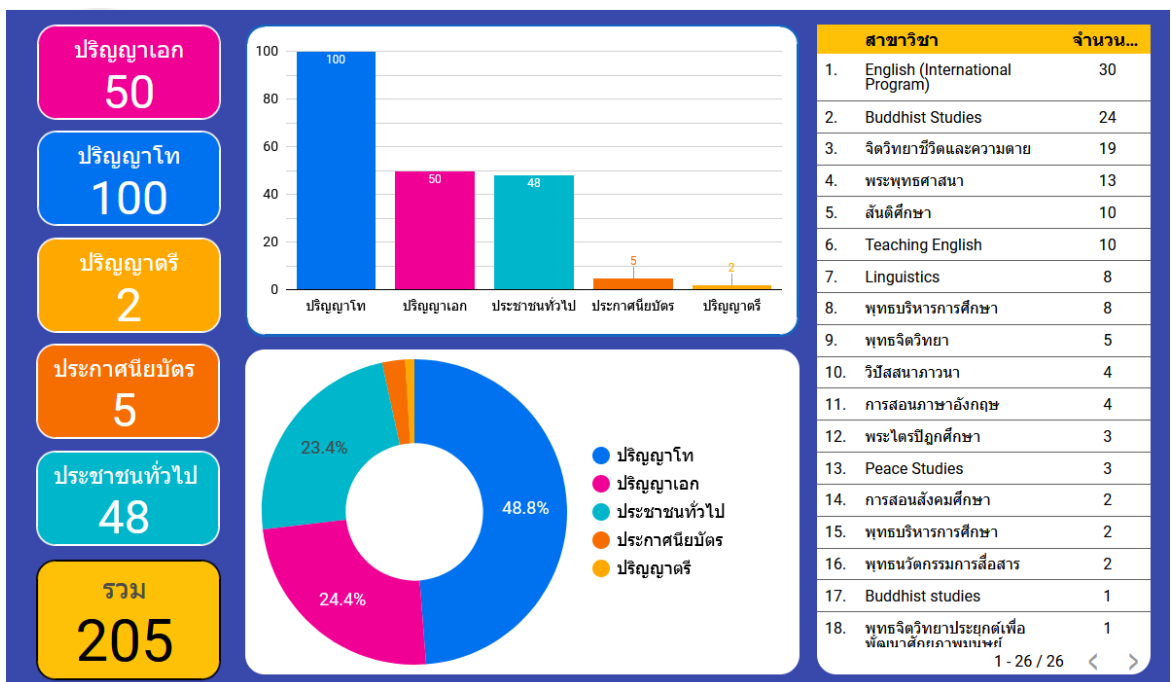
ปริญญาเอก
50

ปริญญาโท
100

ปริญญาตรี
2

ประกาศนียบัตร
5

ประชาชนทั่วไป
48

รวม
205

100
80
60
40
20
0

100
50
48
5
2

ปริญญาโท
ปริญญาเอก
ประชาชนทั่วไป
ประกาศนียบัตร
ปริญญาตรี

23.4%
48.8%
24.4%

ปริญญาโท
ปริญญาเอก
ประชาชนทั่วไป
ประกาศนียบัตร
ปริญญาตรี

| | สาขาวิชา | จำนวน... |
|---|---|---|
| 1. | English (International Program) | 30 |
| 2. | Buddhist Studies | 24 |
| 3. | จิตวิทยาชีวิตและความตาย | 19 |
| 4. | พระพุทธศาสนา | 13 |
| 5. | สันติศึกษา | 10 |
| 6. | Teaching English | 10 |
| 7. | Linguistics | 8 |
| 8. | พุทธบริหารการศึกษา | 8 |
| 9. | พุทธจิตวิทยา | 5 |
| 10. | วิปัสสนาภาวนา | 4 |
| 11. | การสอนภาษาอังกฤษ | 4 |
| 12. | พระไตรปิฎกศึกษา | 3 |
| 13. | Peace Studies | 3 |
| 14. | การสอนสังคมศึกษา | 2 |
| 15. | พุทธบริหารการศึกษา | 2 |
| 16. | พุทธนวัตกรรมการสื่อสาร | 2 |
| 17. | Buddhist studies | 1 |
| 18. | พุทธจิตวิทยาประยุกต์เพื่อพัฒนาศักยภาพมนุษย์ | 1 |

1 - 26 / 26